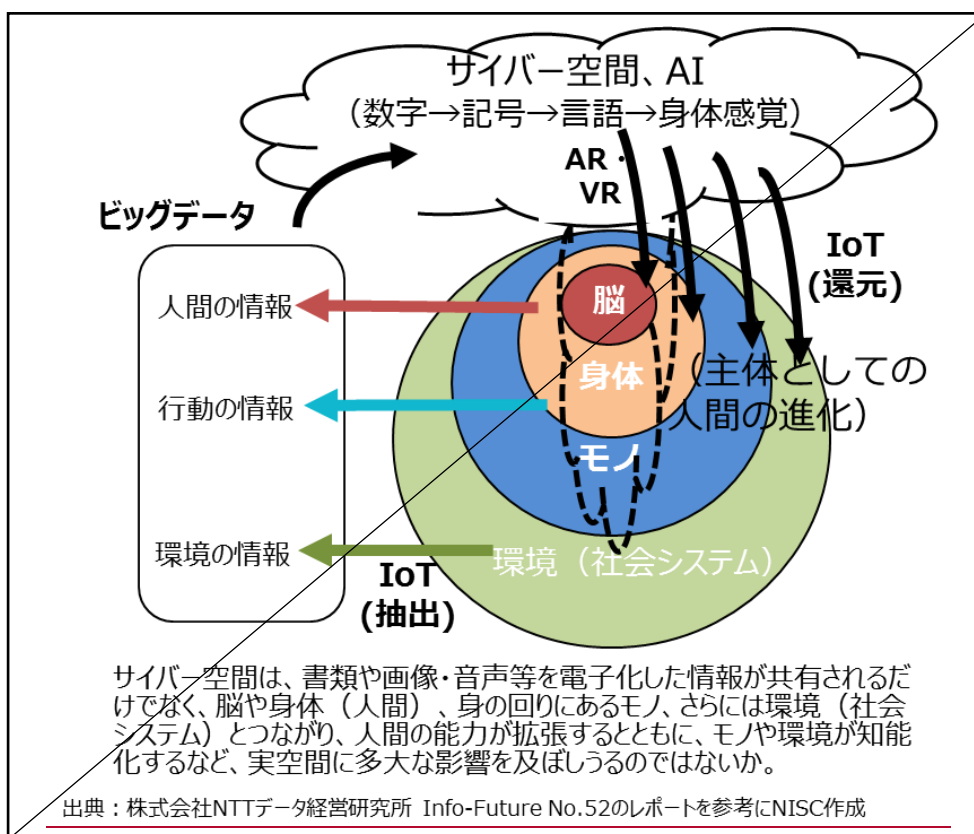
サイバー空間、AI
（数字→記号→言語→身体感覚）

ビッグデータ

AR・VR

IoT
（還元）

人間の情報

行動の情報

環境の情報

脳

身体

モノ

（主体としての人間の進化）

環境（社会システム）

IoT
（抽出）

サイバー空間は、書類や画像・音声等を電子化した情報が共有されるだけでなく、脳や身体（人間）、身の回りにあるモノ、さらには環境（社会システム）とつながり、人間の能力が拡張するとともに、モノや環境が知能化するなど、実空間に多大な影響を及ぼしうるのではないか。

出典：株式会社NTTデータ経営研究所 Info-Future No.52のレポートを参考にNISC作成